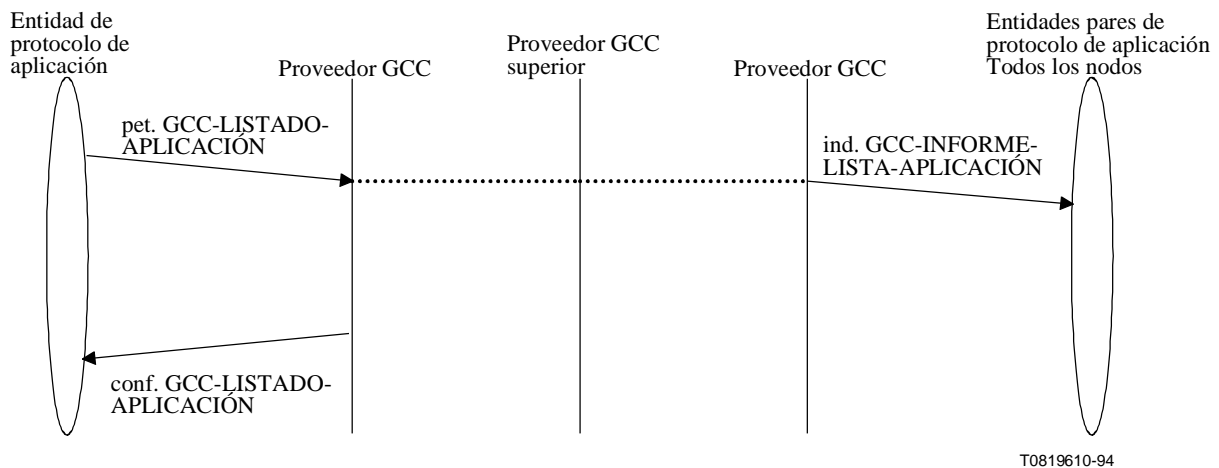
Entidad de protocolo de aplicación

Proveedor GCC

Proveedor GCC superior

Proveedor GCC

Entidades pares de protocolo de aplicación Todos los nodos

pet. GCC-LISTADO-APLICACIÓN

ind. GCC-INFORME-LISTA-APLICACIÓN

conf. GCC-LISTADO-APLICACIÓN

T0819610-94